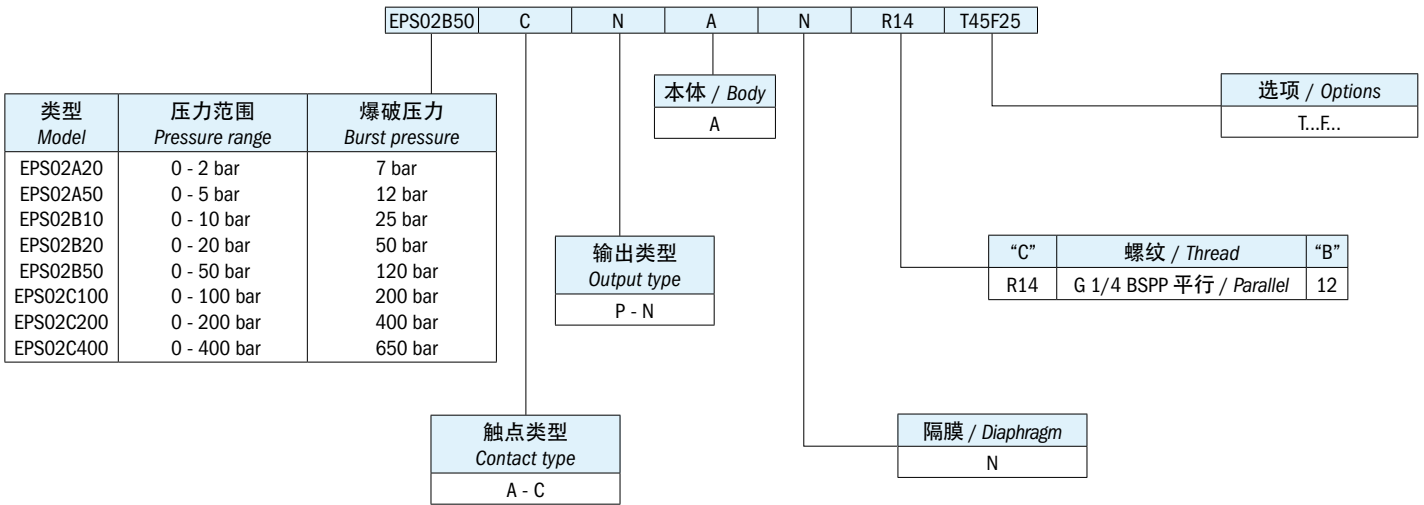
| EPS02B50 | C | N | A | N | R14 | T45F25 |
|---|---|---|---|---|---|---|

| 类型 *Model* | 压力范围 *Pressure range* | 爆破压力 *Burst pressure* |
|---|---|---|
| EPS02A20 | 0 - 2 bar | 7 bar |
| EPS02A50 | 0 - 5 bar | 12 bar |
| EPS02B10 | 0 - 10 bar | 25 bar |
| EPS02B20 | 0 - 20 bar | 50 bar |
| EPS02B50 | 0 - 50 bar | 120 bar |
| EPS02C100 | 0 - 100 bar | 200 bar |
| EPS02C200 | 0 - 200 bar | 400 bar |
| EPS02C400 | 0 - 400 bar | 650 bar |

| 本体 / *Body* |
|---|
| A |

| 选项 / *Options* |
|---|
| T...F... |

| 输出类型 *Output type* |
|---|
| P - N |

| "C" | 螺纹 / *Thread* | "B" |
|---|---|---|
| R14 | G 1/4 BSPP 平行 / *Parallel* | 12 |

| 触点类型 *Contact type* |
|---|
| A - C |

| 隔膜 / *Diaphragm* |
|---|
| N |